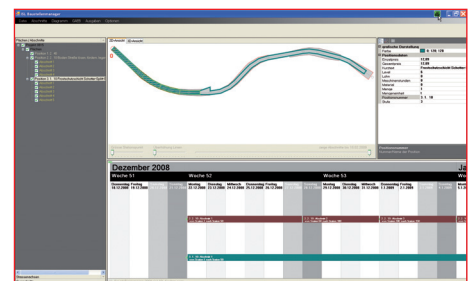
Dezember 2008

Woche 51

Woche 52

Woche 53

Donnerstag 18.12.2008

Freitag 19.12.2008

Montag 22.12.2008

Dienstag 23.12.2008

Mittwoch 24.12.2008

Donnerstag 25.12.2008

Freitag 26.12.2008

Montag 29.12.2008

Dienstag 30.12.2008

Mittwoch 31.12.2008

Donnerstag 1.1.2009

Freitag 2.1.2009

Montag

Farbe

Einsatzplan

Gesamtplan

Kurztext

Level

Länge

Material

Menge

Breite